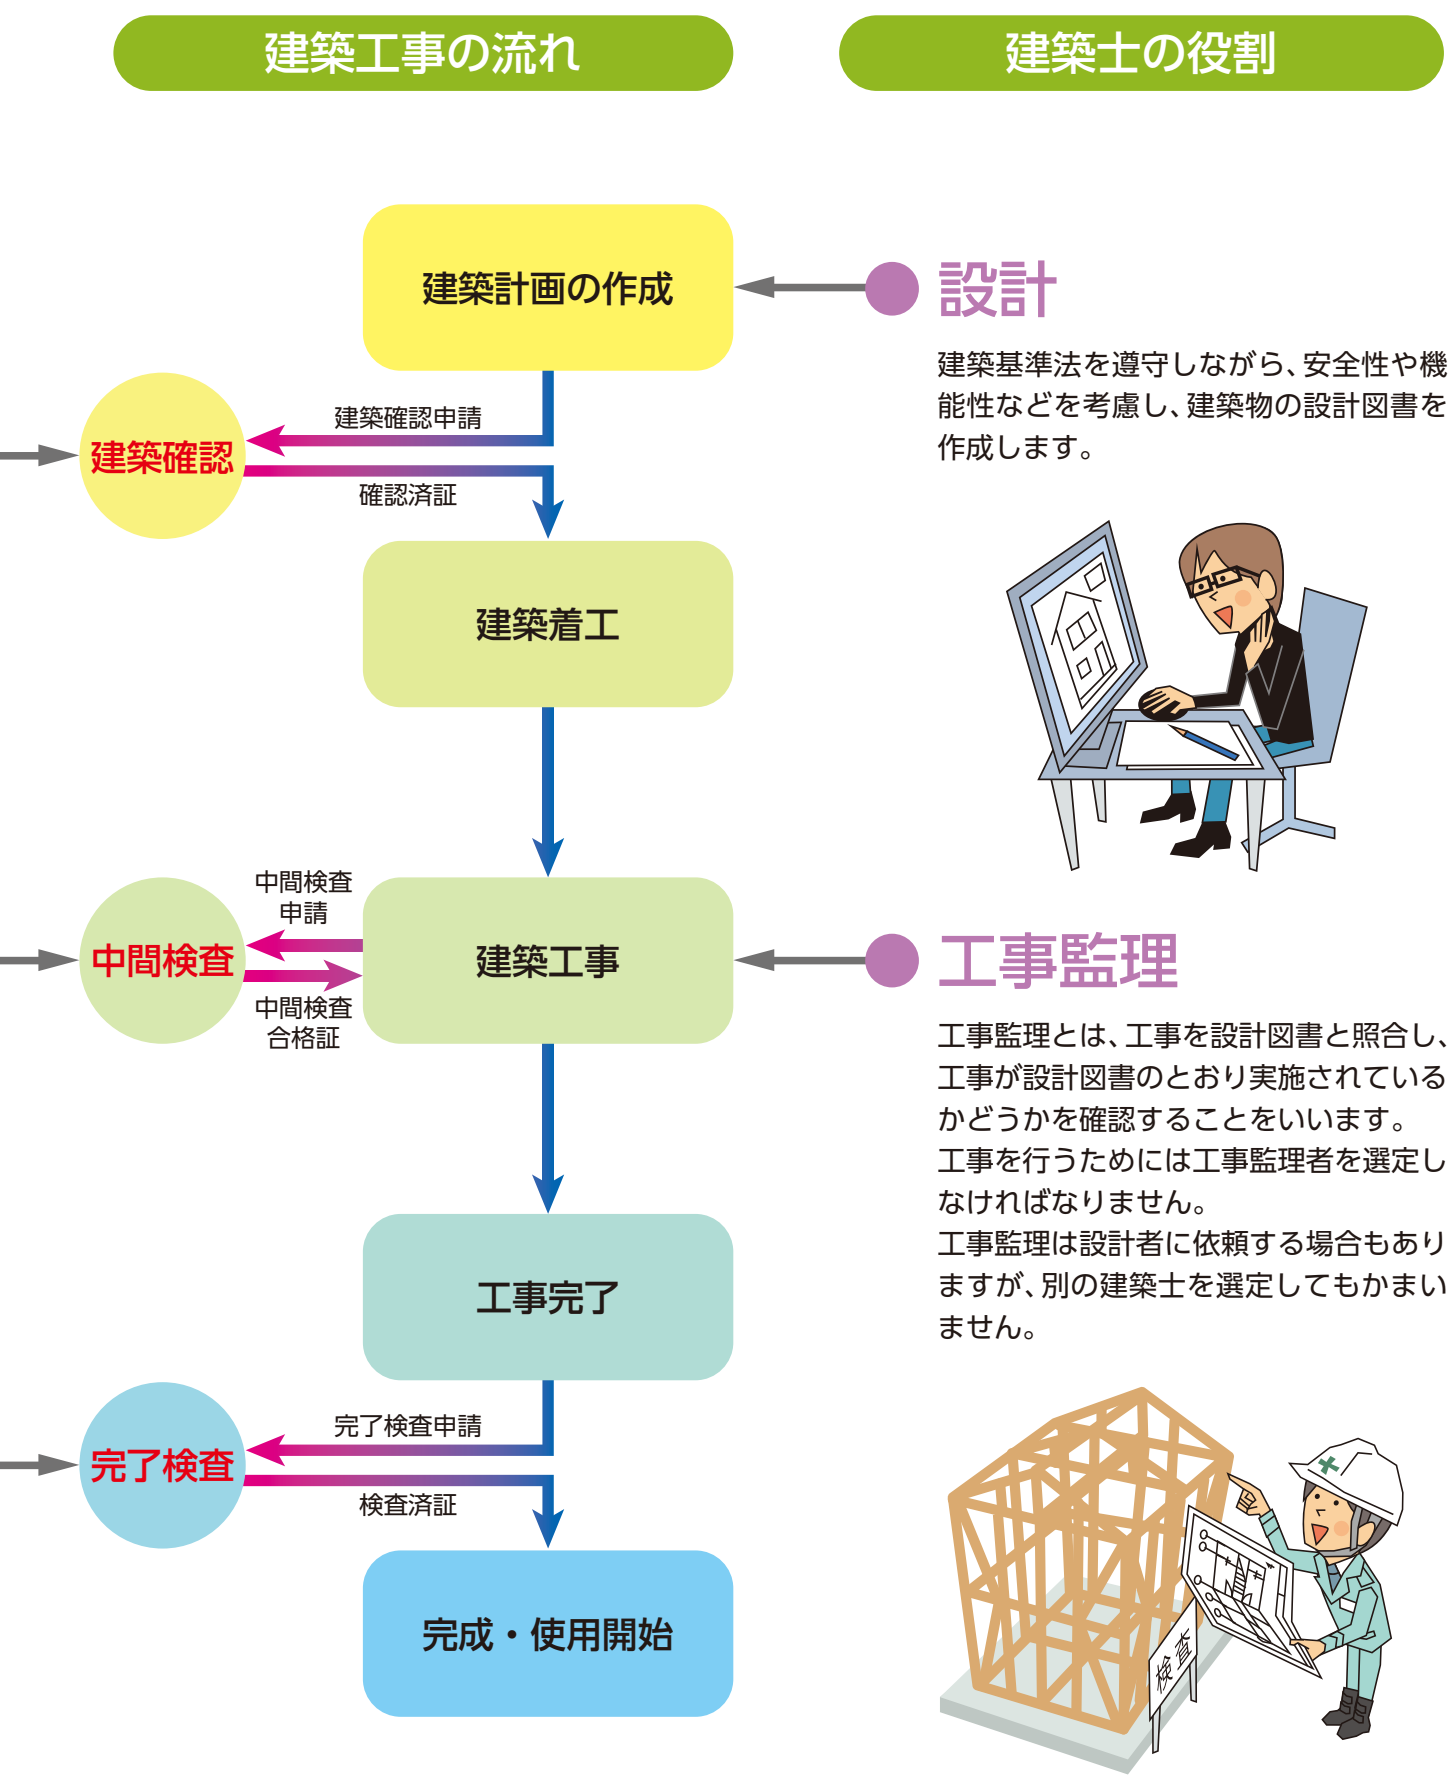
建築工事の流れ

建築計画の作成

建築確認申請

建築確認

確認済証

建築着工

中間検査申請

中間検査

建築工事

中間検査合格証

工事完了

完了検査申請

完了検査

検査済証

完成・使用開始

建築士の役割

設計

建築基準法を遵守しながら、安全性や機能性などを考慮し、建築物の設計図書を作成します。

工事監理

工事監理とは、工事を設計図書と照合し、工事が設計図書のとおり実施されているかどうかを確認することをいいます。
工事を行うためには工事監理者を選定しなければなりません。
工事監理は設計者に依頼する場合もありますが、別の建築士を選定してもかまいません。

検査